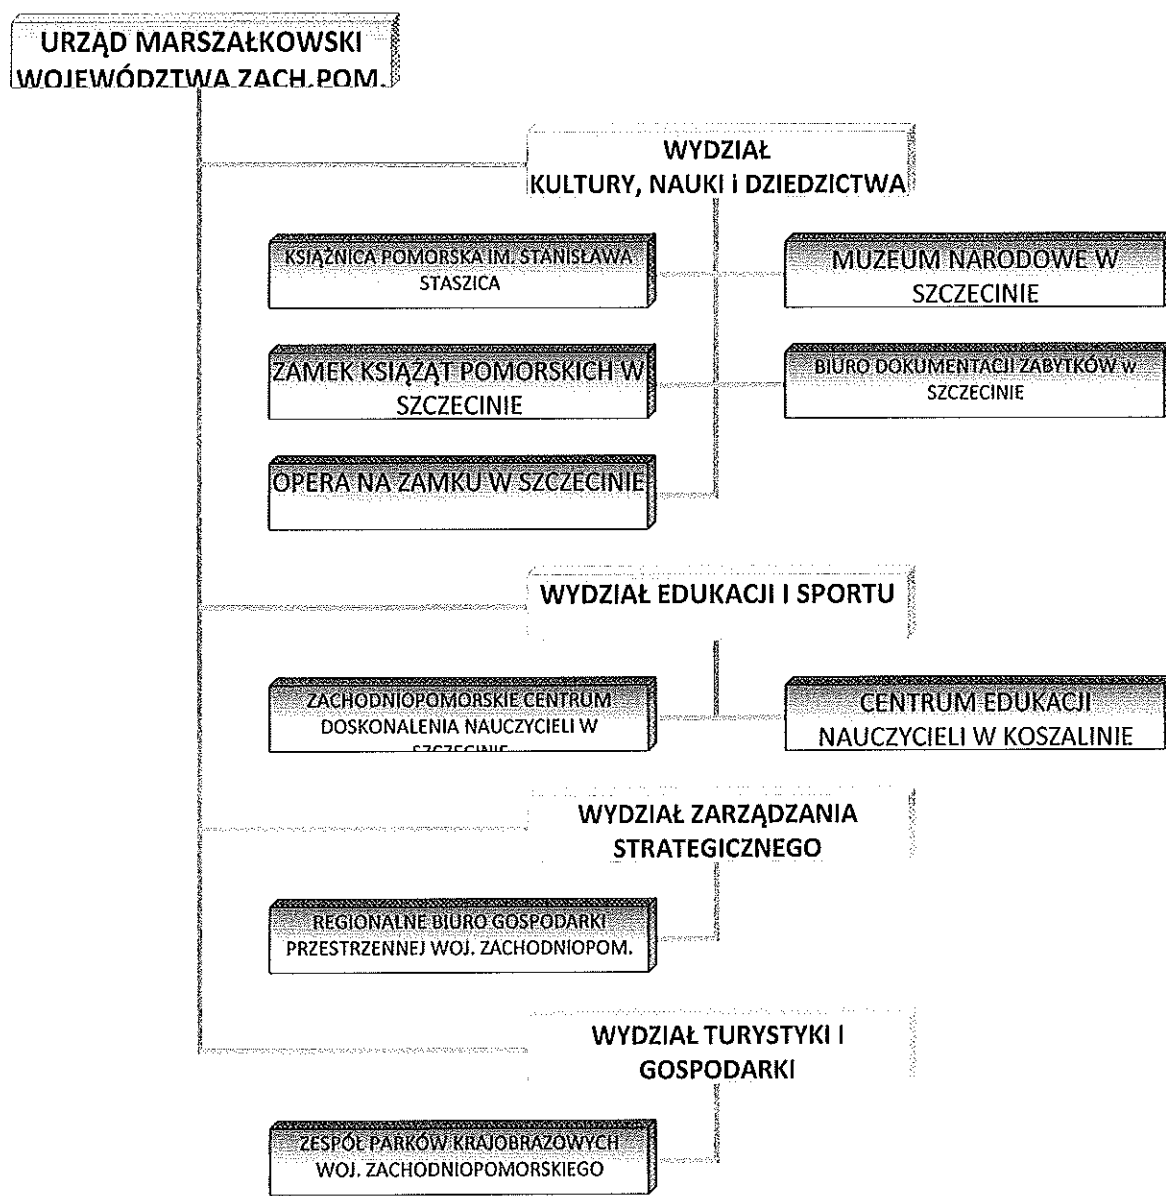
URZĄD MARSZAŁKOWSKI WOJEWÓDZTWA ZACH.POM.

WYDZIAŁ KULTURY, NAUKI I DZIEDZICTWA

KSIĄŻNICA POMORSKA IM. STANISŁAWA STASZICA

MUZEUM NARODOWE W SZCZECINIE

ZAMEK KSIĄŻĄT POMORSKICH W SZCZECINIE

BIURO DOKUMENTACJI ZABYTKÓW w SZCZECINIE

OPERA NA ZAMKU W SZCZECINIE

WYDZIAŁ EDUKACJI I SPORTU

ZACHODNIOPOMORSKIE CENTRUM DOSKONALENIA NAUCZYCIELI W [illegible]

CENTRUM EDUKACJI NAUCZYCIELI W KOSZALINIE

WYDZIAŁ ZARZĄDZANIA STRATEGICZNEGO

REGIONALNE BIURO GOSPODARKI PRZESTRZENNEJ WOJ. ZACHODNIOPOM.

WYDZIAŁ TURYSTYKI I GOSPODARKI

ZESPÓŁ PARKÓW KRAJOBRAZOWYCH WOJ. ZACHODNIOPOMORSKIEGO